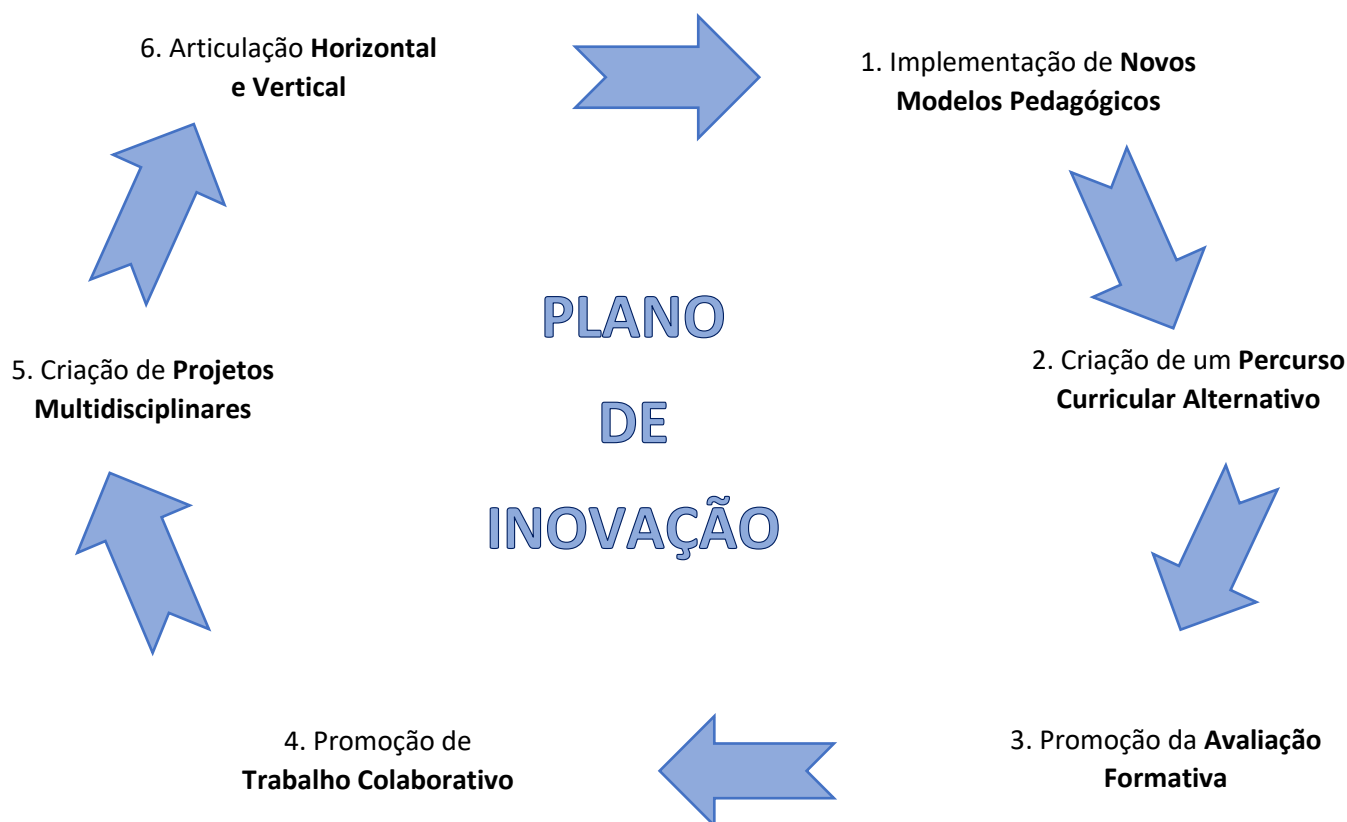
6. Articulação **Horizontal e Vertical**

1. Implementação de **Novos Modelos Pedagógicos**

PLANO
DE
INOVAÇÃO

5. Criação de **Projetos Multidisciplinares**

2. Criação de um **Percurso Curricular Alternativo**

4. Promoção de **Trabalho Colaborativo**

3. Promoção da **Avaliação Formativa**